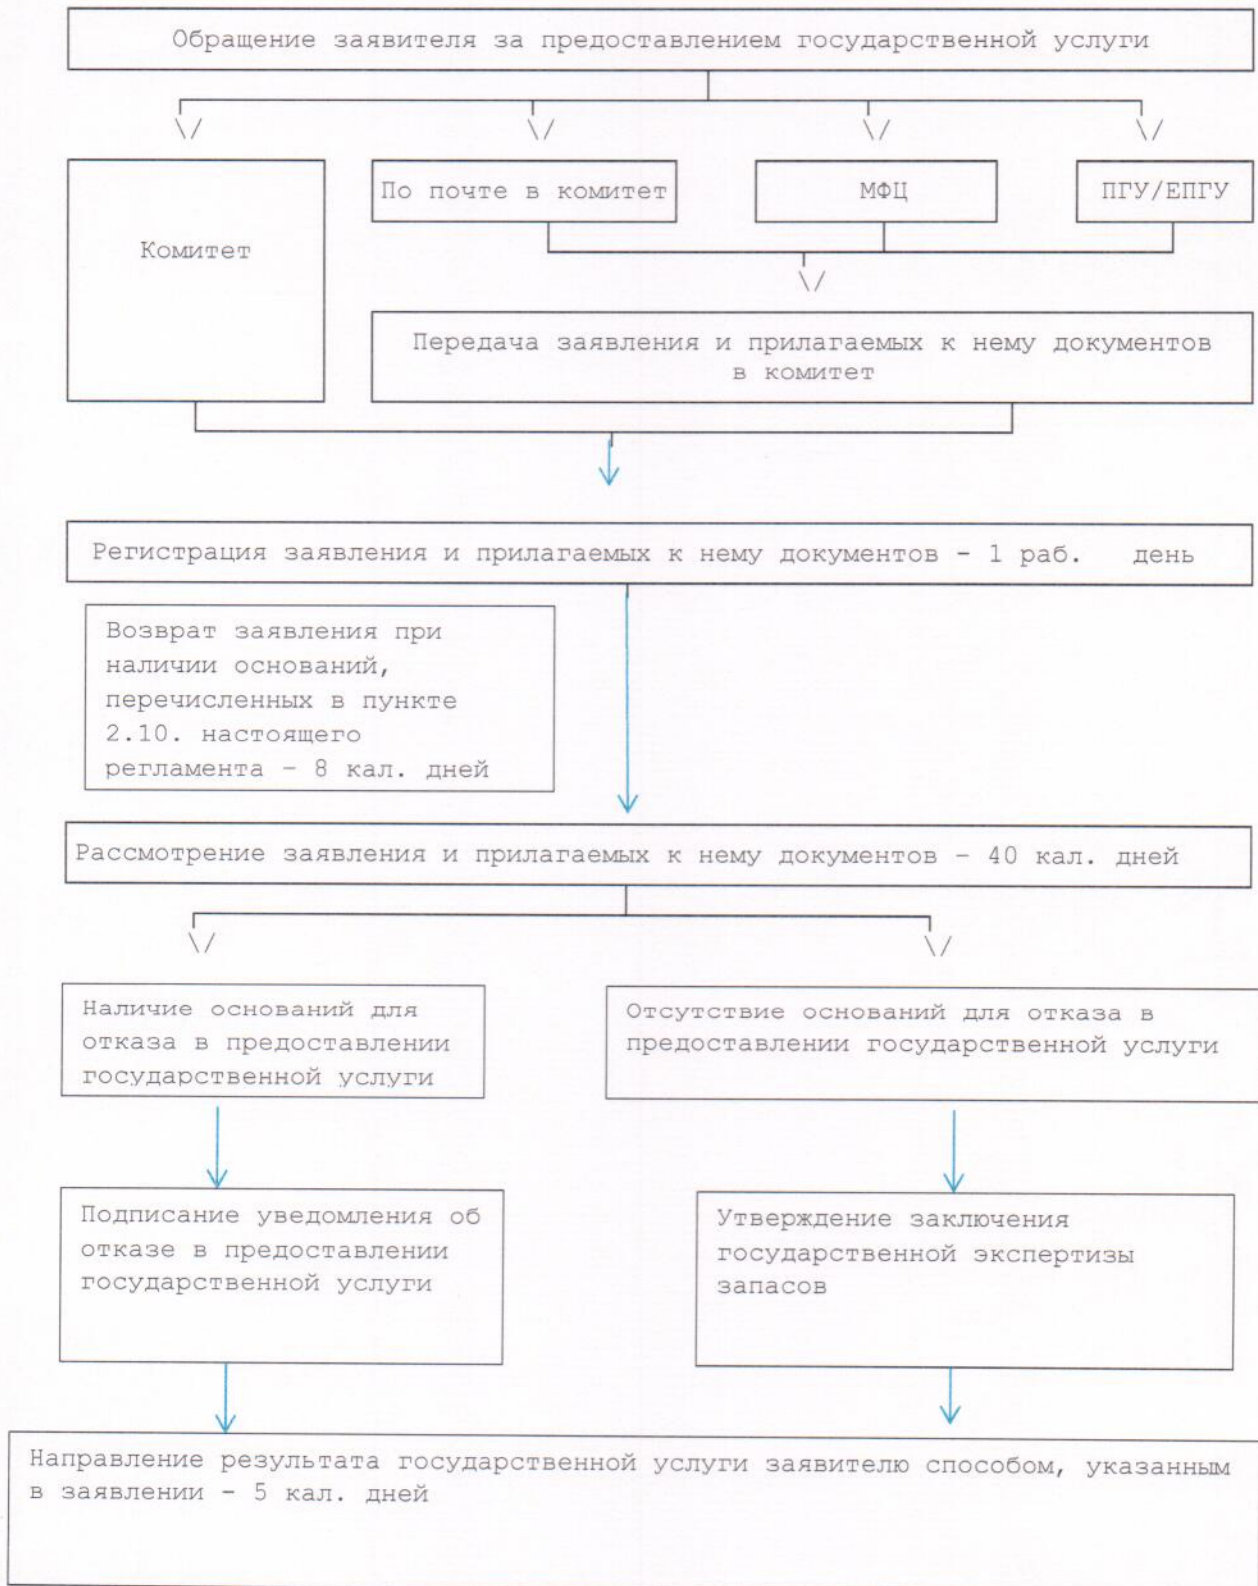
Обращение заявителя за предоставлением государственной услуги

\/ \/ \/ \/

Комитет

По почте в комитет

МФЦ

ПГУ/ЕПГУ

\/

Передача заявления и прилагаемых к нему документов в комитет

Регистрация заявления и прилагаемых к нему документов - 1 раб. день

Возврат заявления при наличии оснований, перечисленных в пункте 2.10. настоящего регламента - 8 кал. дней

Рассмотрение заявления и прилагаемых к нему документов - 40 кал. дней

\/ \/

Наличие оснований для отказа в предоставлении государственной услуги

Отсутствие оснований для отказа в предоставлении государственной услуги

Подписание уведомления об отказе в предоставлении государственной услуги

Утверждение заключения государственной экспертизы запасов

Направление результата государственной услуги заявителю способом, указанным в заявлении - 5 кал. дней